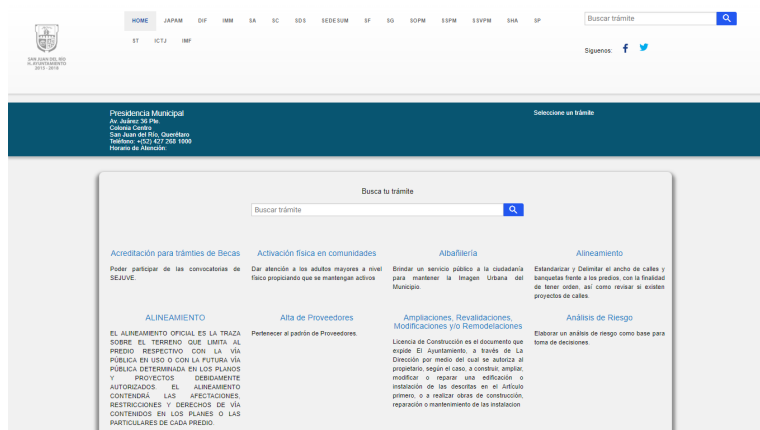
SAN JUAN DEL RÍO H. AYUNTAMIENTO 2015 - 2018

HOME JAPAM DIF IMM SA SC SDS SEDESUM SF SG SOPM SSPM SSVPM SHA SP ST ICTJ IMF

Buscar trámite

Síguenos

Presidencia Municipal
Av. Juárez 36 Pte.
Colonia Centro
San Juan del Río, Querétaro
Teléfono: +(52) 427 268 1000
Horario de Atención:

Seleccione un trámite

Busca tu trámite

Buscar trámite

Acreditación para trámites de Becas

Poder participar de las convocatorias de SEJUVE.

Activación física en comunidades

Dar atención a los adultos mayores a nivel físico propiciando que se mantengan activos

Albañilería

Brindar un servicio público a la ciudadanía para mantener la Imagen Urbana del Municipio.

Alineamiento

Estandarizar y Delimitar el ancho de calles y banquetas frente a los predios, con la finalidad de tener orden, así como revisar si existen proyectos de calles.

ALINEAMIENTO

EL ALINEAMIENTO OFICIAL ES LA TRAZA SOBRE EL TERRENO QUE LIMITA AL PREDIO RESPECTIVO CON LA VÍA PÚBLICA EN USO O CON LA FUTURA VÍA PÚBLICA DETERMINADA EN LOS PLANOS Y PROYECTOS DEBIDAMENTE AUTORIZADOS. EL ALINEAMIENTO CONTENDRÁ LAS AFECTACIONES, RESTRICCIONES Y DERECHOS DE VÍA CONTENIDOS EN LOS PLANES O LAS PARTICULARES DE CADA PREDIO.

Alta de Proveedores

Pertenecer al padrón de Proveedores.

Ampliaciones, Revalidaciones, Modificaciones y/o Remodelaciones

Licencia de Construcción es el documento que expide El Ayuntamiento, a través de La Dirección por medio del cual se autoriza al propietario, según el caso, a construir, ampliar, modificar o reparar una edificación o instalación de las descritas en el Artículo primero, o a realizar obras de construcción, reparación o mantenimiento de las instalacion

Análisis de Riesgo

Elaborar un análisis de riesgo como base para toma de decisiones.